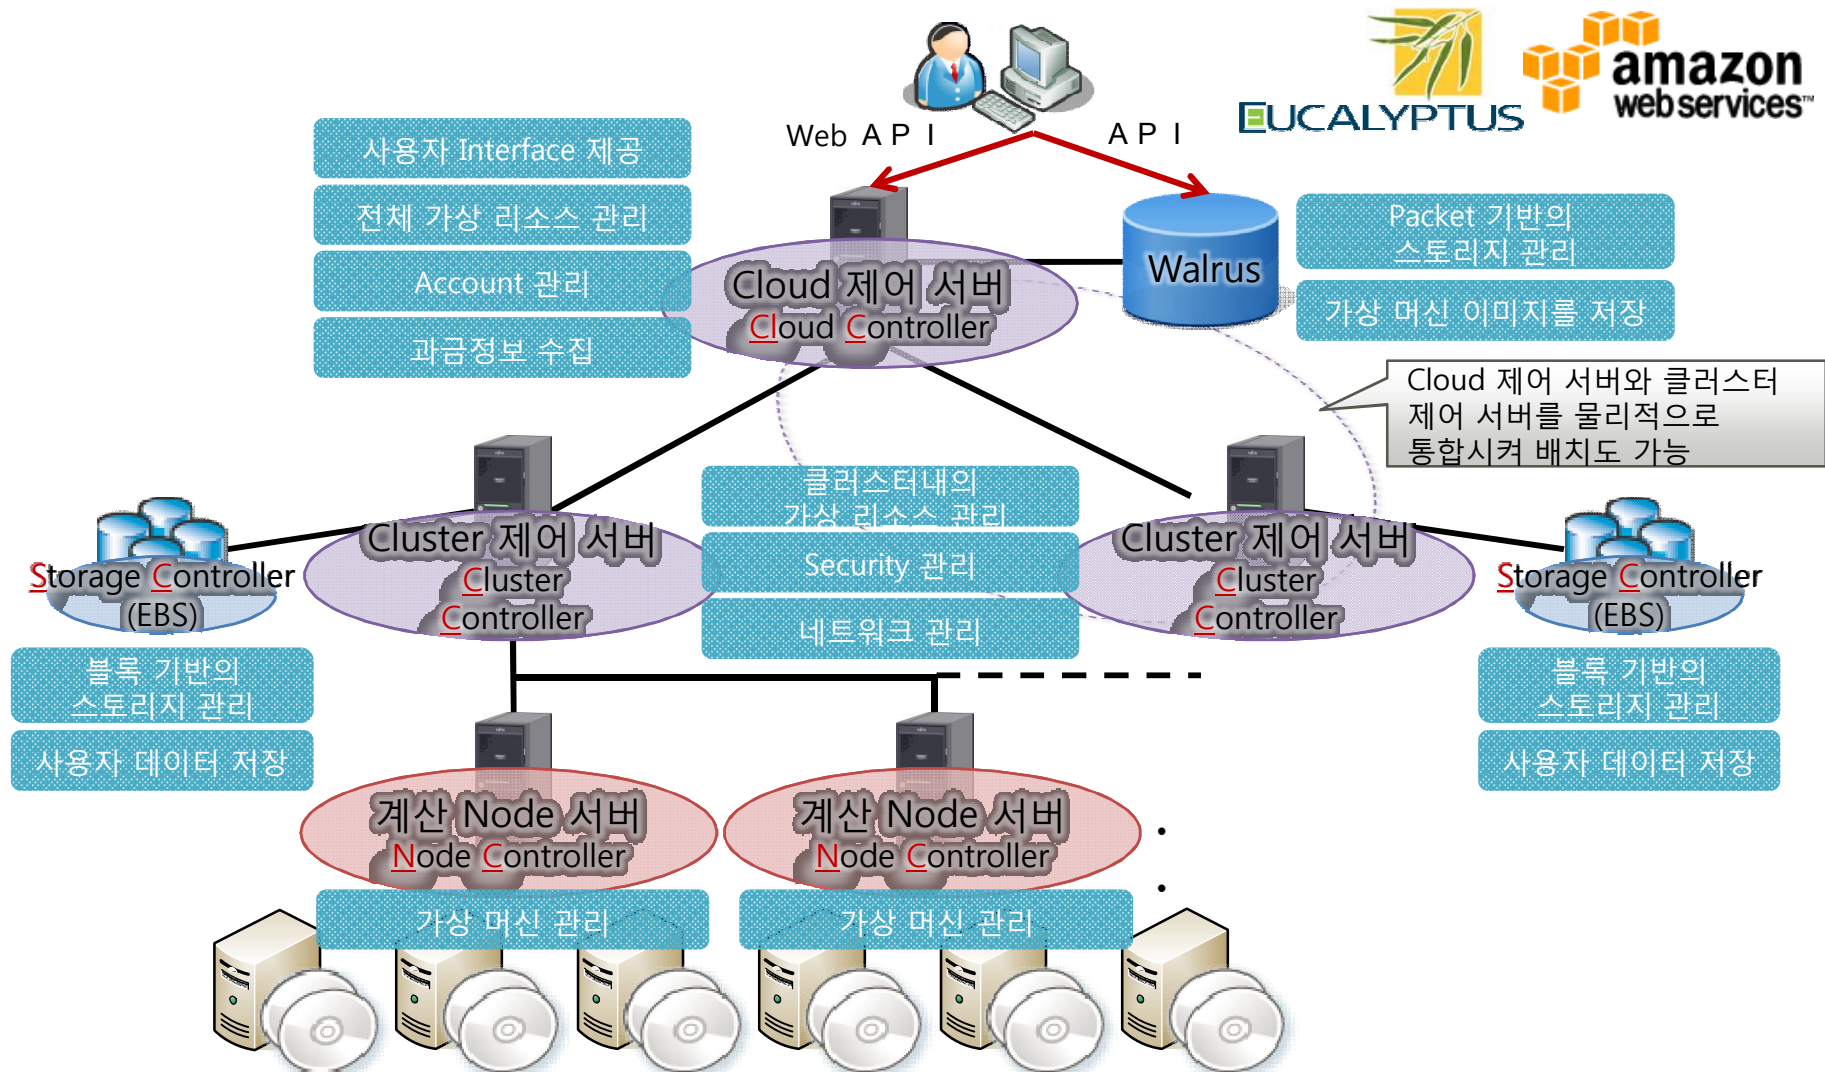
EUCALYPTUS

amazon web services™

Web A P I

A P I

사용자 Interface 제공

전체 가상 리소스 관리

Account 관리

과금정보 수집

Cloud 제어 서버
Cloud Controller

Walrus

Packet 기반의 스토리지 관리

가상 머신 이미지를 저장

Cloud 제어 서버와 클러스터 제어 서버를 물리적으로 통합시켜 배치도 가능

Storage Controller (EBS)

Cluster 제어 서버
Cluster Controller

클러스터내의 가상 리소스 관리

Security 관리

네트워크 관리

Cluster 제어 서버
Cluster Controller

Storage Controller (EBS)

블록 기반의 스토리지 관리

사용자 데이터 저장

블록 기반의 스토리지 관리

사용자 데이터 저장

계산 Node 서버
Node Controller

계산 Node 서버
Node Controller

가상 머신 관리

가상 머신 관리